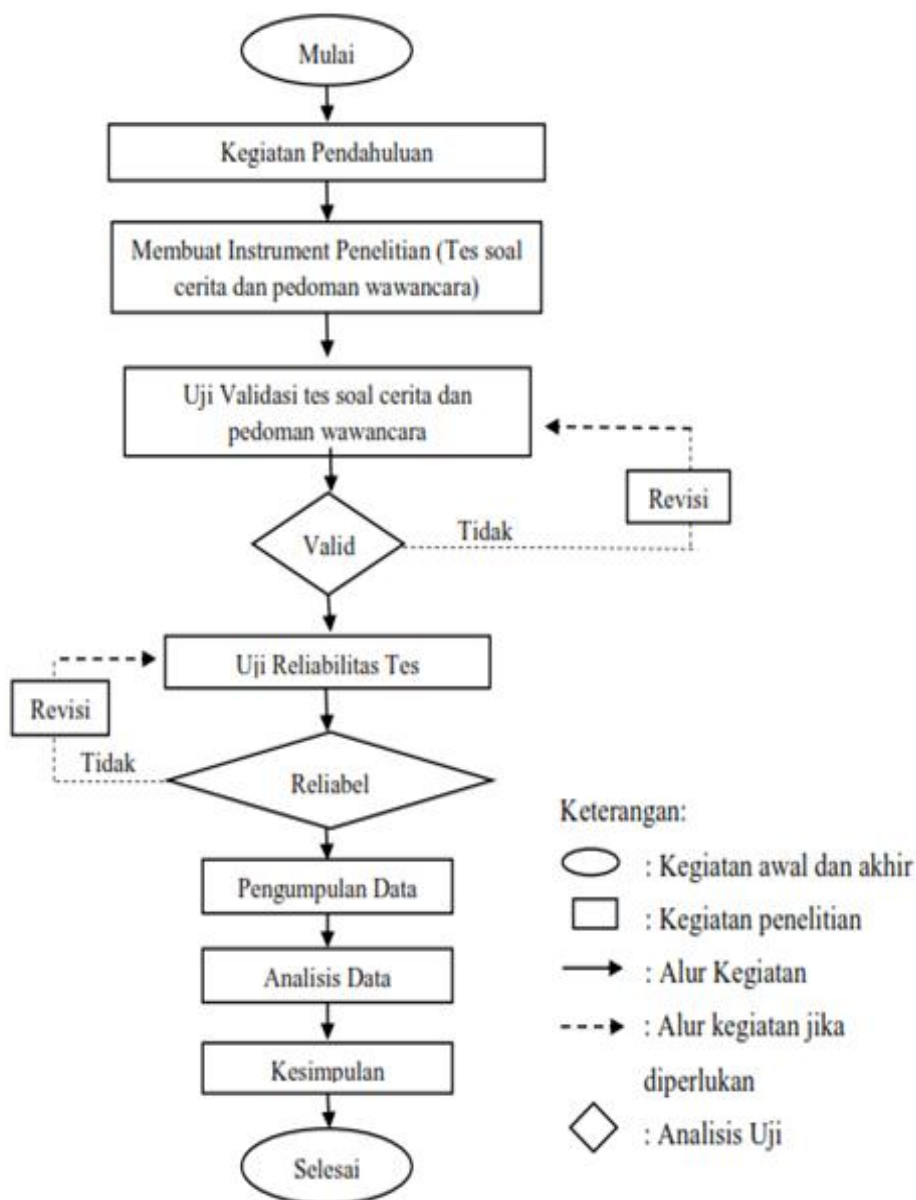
Mulai

Kegiatan Pendahuluan

Membuat Instrument Penelitian (Tes soal cerita dan pedoman wawancara)

Uji Validasi tes soal cerita dan pedoman wawancara

Revisi

Valid

Tidak

Uji Reliabilitas Tes

Revisi

Tidak

Reliabel

Pengumpulan Data

Analisis Data

Kesimpulan

Selesai

Keterangan:

: Kegiatan awal dan akhir

: Kegiatan penelitian

: Alur Kegiatan

: Alur kegiatan jika diperlukan

: Analisis Uji